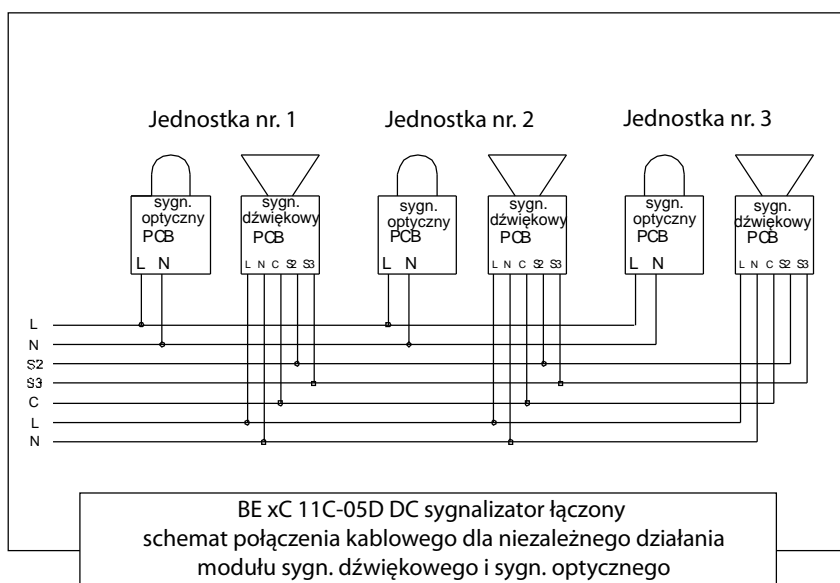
Jednostka nr. 1

sygn. optyczny
PCB
L N

sygn. dźwiękowy
PCB
L N C S2 S3

Jednostka nr. 2

sygn. optyczny
PCB
L N

sygn. dźwiękowy
PCB
L N C S2 S3

Jednostka nr. 3

sygn. optyczny
PCB
L N

sygn. dźwiękowy
PCB
L N C S2 S3

L
N
S2
S3
C
L
N

BE xC 11C-05D DC sygnalizator łączony
schemat połączenia kablowego dla niezależnego działania
modułu sygn. dźwiękowego i sygn. optycznego